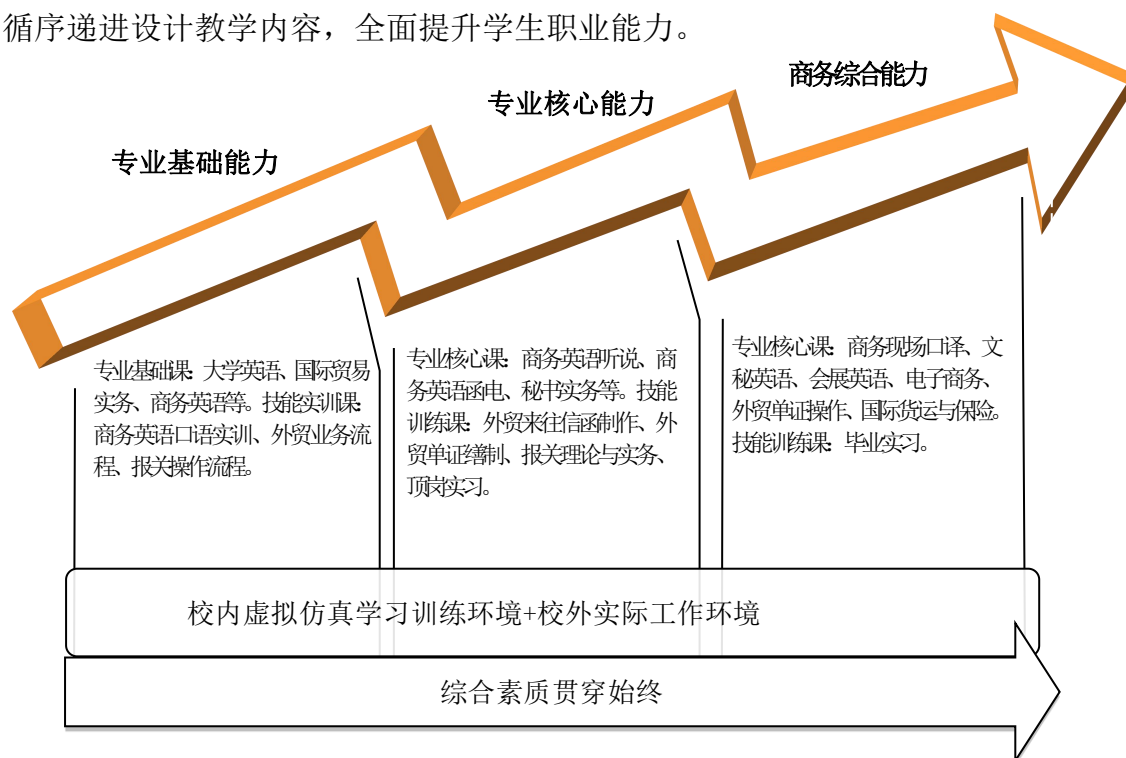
循序递进设计教学内容，全面提升学生职业能力。

商务综合能力

专业核心能力

专业基础能力

专业基础课：大学英语、国际贸易实务、商务英语等。技能实训课：商务英语口语实训、外贸业务流程、报关操作流程。

专业核心课：商务英语听说、商务英语函电、秘书实务等。技能训练课：外贸来往信函制作、外贸单证缮制、报关理论与实务、顶岗实习。

专业核心课：商务现场口译、文秘英语、会展英语、电子商务、外贸单证操作、国际货运与保险。技能训练课：毕业实习。

校内虚拟仿真学习训练环境+校外实际工作环境

综合素质贯穿始终